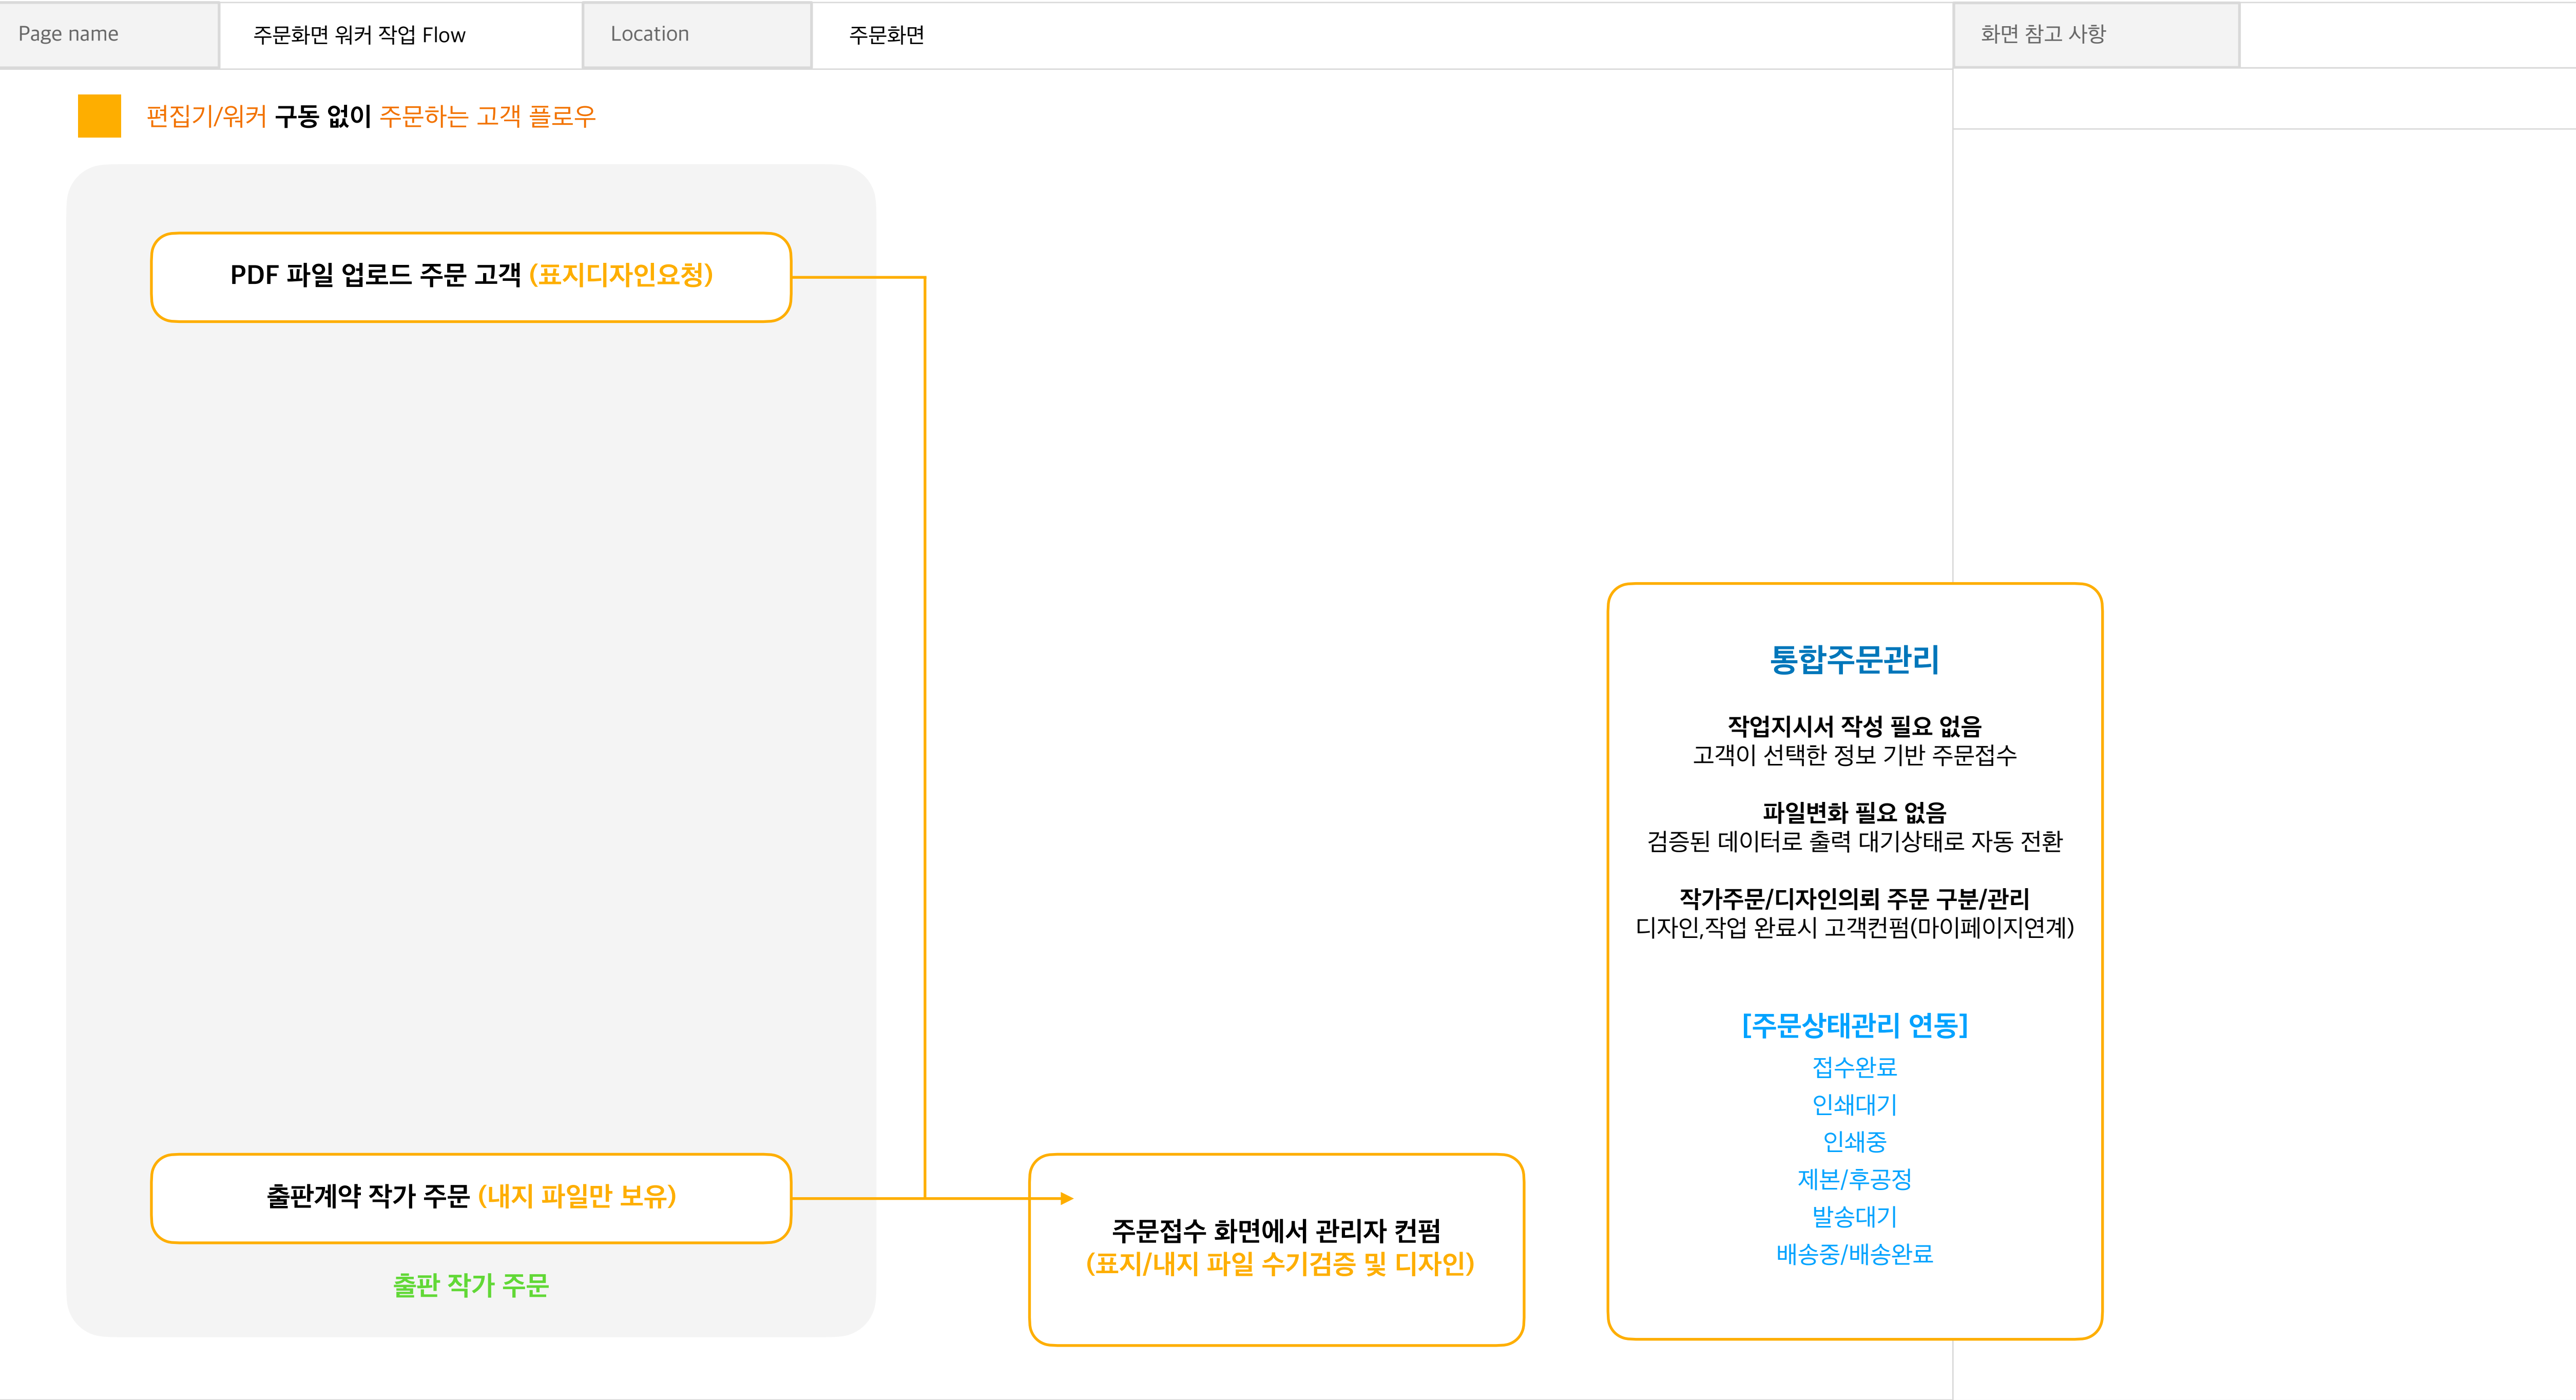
| Page name | 주문화면 워커 작업 Flow | Location | 주문화면 | 화면 참고 사항 |
|---|---|---|---|---|

편집기/워커 구동 없이 주문하는 고객 플로우

PDF 파일 업로드 주문 고객 (표지디자인요청)

출판계약 작가 주문 (내지 파일만 보유)

출판 작가 주문

주문접수 화면에서 관리자 컨펌
(표지/내지 파일 수기검증 및 디자인)

통합주문관리

작업지시서 작성 필요 없음
고객이 선택한 정보 기반 주문접수

파일변화 필요 없음
검증된 데이터로 출력 대기상태로 자동 전환

작가주문/디자인의뢰 주문 구분/관리
디자인,작업 완료시 고객컨펌(마이페이지연계)

[주문상태관리 연동]
접수완료
인쇄대기
인쇄중
제본/후공정
발송대기
배송중/배송완료